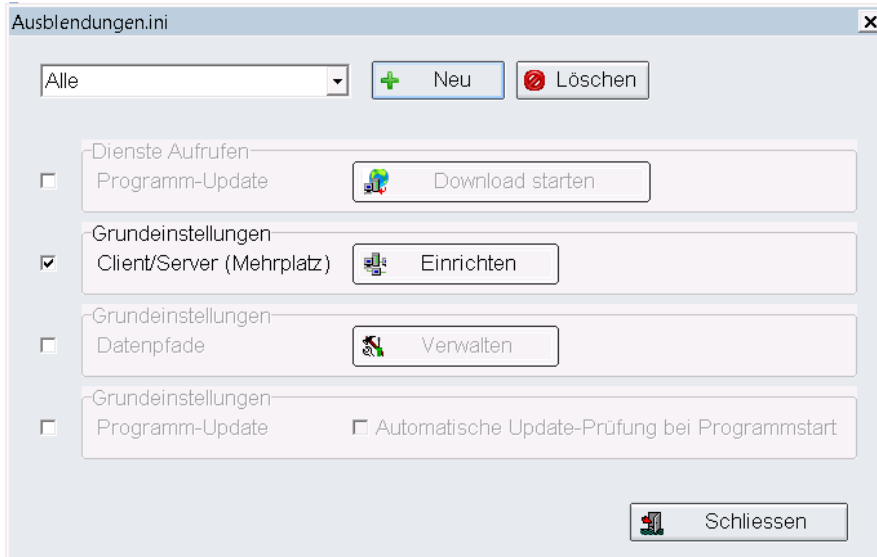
Ausblendungen.ini

Alle

Neu

Löschen

Dienste Aufrufen

Programm-Update

Download starten

Grundeinstellungen

Client/Server (Mehrplatz)

Einrichten

Grundeinstellungen

Datenpfade

Verwalten

Grundeinstellungen

Programm-Update

Automatische Update-Prüfung bei Programmstart

Schliessen